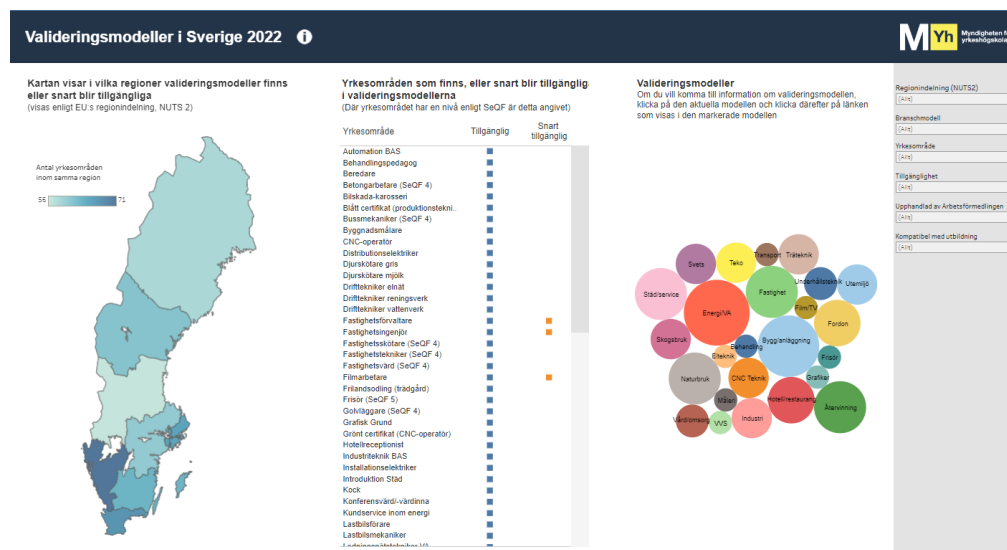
Valideringsmodeller i Sverige 2022

Myndigheten f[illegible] yrkeshögskola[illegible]

Kartan visar i vilka regioner valideringsmodeller finns eller snart blir tillgängliga
(visas enligt EU:s regionindelning, NUTS 2)

Antal yrkesområden inom samma region

56 71

Yrkesområden som finns, eller snart blir tillgänglig i valideringsmodellerna
(Där yrkesområdet har en nivå enligt SeQF är detta angivet)

| Yrkesområde | Tillgänglig | Snart tillgänglig |
|---|---|---|
| Automation BAS | ■ | |
| Behandlingspedagog | ■ | |
| Beredare | ■ | |
| Betongarbetare (SeQF 4) | ■ | |
| Bilskada-karosseri | ■ | |
| Blått certifikat (produktionstekni.. | ■ | |
| Bussmekaniker (SeQF 4) | ■ | |
| Byggnadsmålare | ■ | |
| CNC-operatör | ■ | |
| Distributionselektriker | ■ | |
| Djurskötare gris | ■ | |
| Djurskötare mjölk | ■ | |
| Drifttekniker elnät | ■ | |
| Drifttekniker reningsverk | ■ | |
| Drifttekniker vattenverk | ■ | |
| Fastighetsförvaltare | | ■ |
| Fastighetsingenjör | | ■ |
| Fastighetsskötare (SeQF 4) | ■ | |
| Fastighetstekniker (SeQF 4) | ■ | |
| Fastighetsvärd (SeQF 4) | ■ | |
| Filmarbetare | | ■ |
| Frilandsodling (trädgård) | ■ | |
| Frisör (SeQF 5) | ■ | |
| Golvläggare (SeQF 4) | ■ | |
| Grafisk Grund | ■ | |
| Grönt certifikat (CNC-operatör) | ■ | |
| Hotellreceptionist | ■ | |
| Industriteknik BAS | ■ | |
| Installationselektriker | ■ | |
| Introduktion Städ | ■ | |
| Kock | ■ | |
| Konferensvärd/-värdinna | ■ | |
| Kundservice inom energi | ■ | |
| Lastbilsförare | ■ | |
| Lastbilsmekaniker | ■ | |

Valideringsmodeller
Om du vill komma till information om valideringsmodellen, klicka på den aktuella modellen och klicka därefter på länken som visas i den markerade modellen

Svets
Teko
Transport
Träteknik
Städ/service
Energi/VA
Fastighet
Underhållsteknik
Utemiljö
Film/TV
Skogsbruk
Behandling
Bygg/anläggning
Fordon
Elteknik
Frisör
Naturbruk
CNC Teknik
Grafiker
Målare
Hotell/restaurang
Återvinning
Vård/omsorg
VVS
Industri

Regionindelning (NUTS2)
(Alla)
Branschmodell
(Alla)
Yrkesområde
(Alla)
Tillgänglighet
(Alla)
Upphandlad av Arbetsförmedlingen
(Alla)
Kompatibel med utbildning
(Alla)